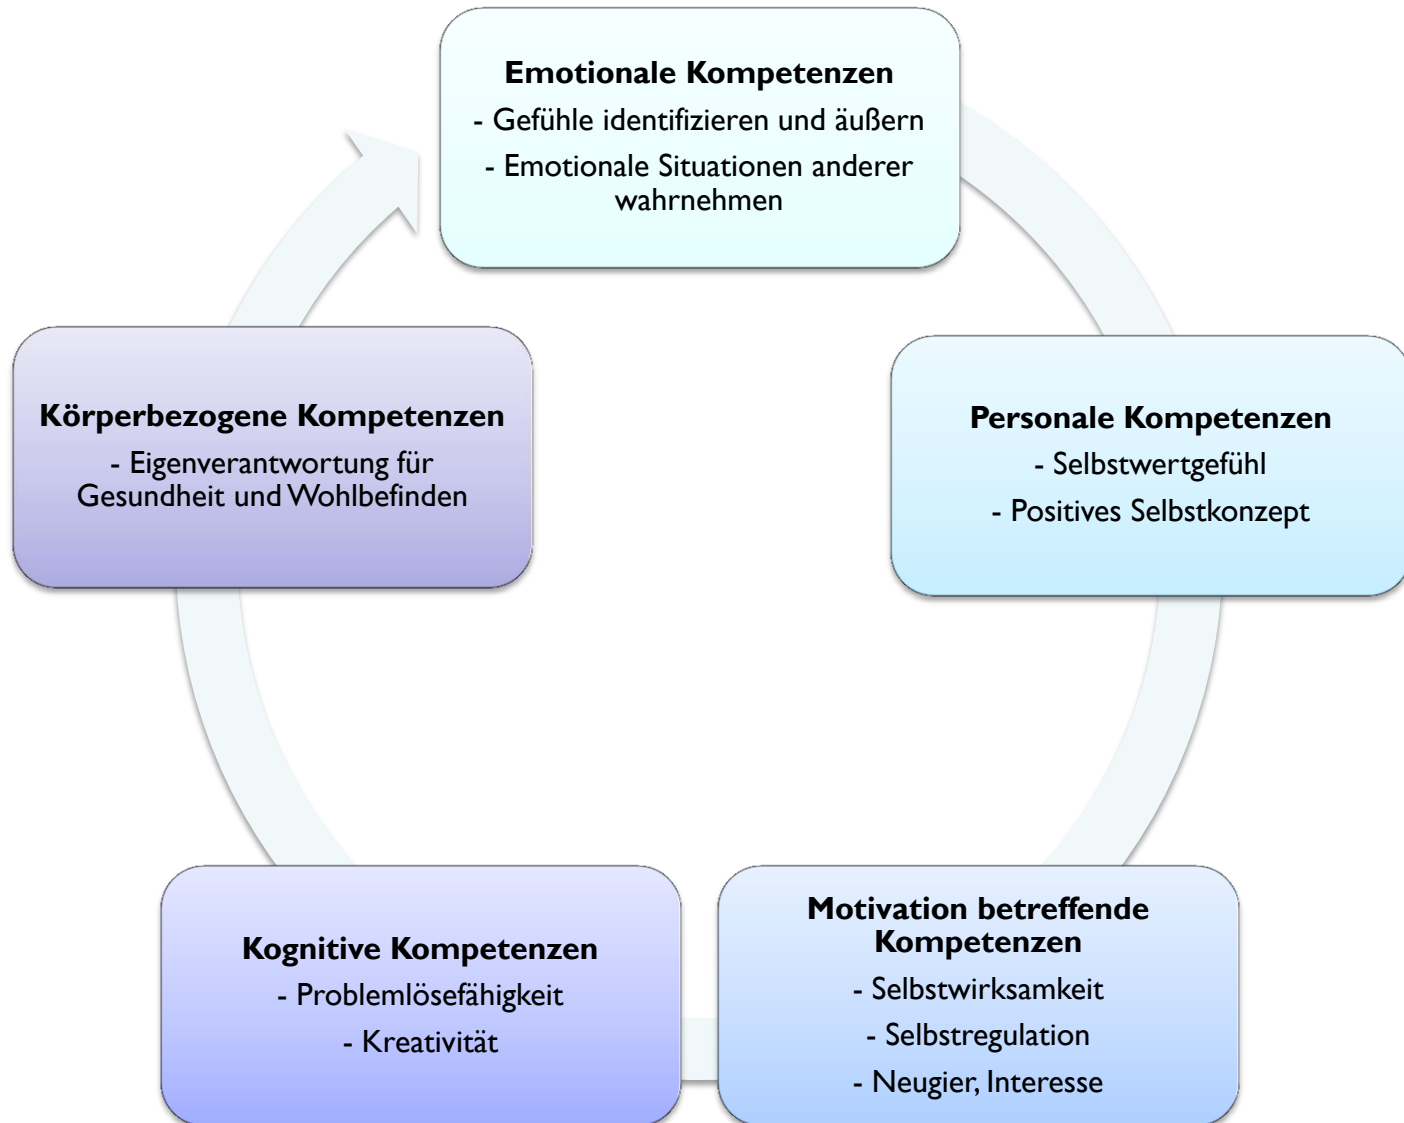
**Emotionale Kompetenzen**
- Gefühle identifizieren und äußern
- Emotionale Situationen anderer wahrnehmen

**Personale Kompetenzen**
- Selbstwertgefühl
- Positives Selbstkonzept

**Motivation betreffende Kompetenzen**
- Selbstwirksamkeit
- Selbstregulation
- Neugier, Interesse

**Kognitive Kompetenzen**
- Problemlösefähigkeit
- Kreativität

**Körperbezogene Kompetenzen**
- Eigenverantwortung für Gesundheit und Wohlbefinden